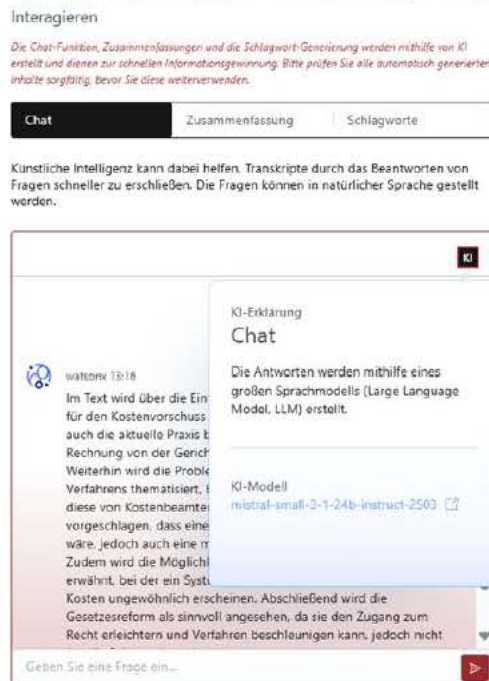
Interagieren

Die Chat-Funktion, Zusammenfassungen und die Schlagwort-Generierung werden mithilfe von KI erstellt und dienen zur schnellen Informationsgewinnung. Bitte prüfen Sie alle automatisch generierten Inhalte sorgfältig, bevor Sie diese weiterverwenden.

Chat | Zusammenfassung | Schlagworte

Künstliche Intelligenz kann dabei helfen, Transkripte durch das Beantworten von Fragen schneller zu erschließen. Die Fragen können in natürlicher Sprache gestellt werden.

KI

watsonx 13:18

Im Text wird über die Ein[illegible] für den Kostenvorschuss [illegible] auch die aktuelle Praxis b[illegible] Rechnung von der Gerich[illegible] Weiterhin wird die Proble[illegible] Verfahrens thematisiert, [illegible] diese von Kostenbeamte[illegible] vorgeschlagen, dass eine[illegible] wäre, jedoch auch eine m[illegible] Zudem wird die Möglichl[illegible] erwähnt, bei der ein Syst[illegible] Kosten ungewöhnlich erscheinen. Abschließend wird die Gesetzesreform als sinnvoll angesehen, da sie den Zugang zum Recht erleichtern und Verfahren beschleunigen kann, jedoch nicht

KI-Erklärung

Chat

Die Antworten werden mithilfe eines großen Sprachmodells (Large Language Model, LLM) erstellt.

KI-Modell

mistral-small-3-1-24b-instruct-2503

Geben Sie eine Frage ein...